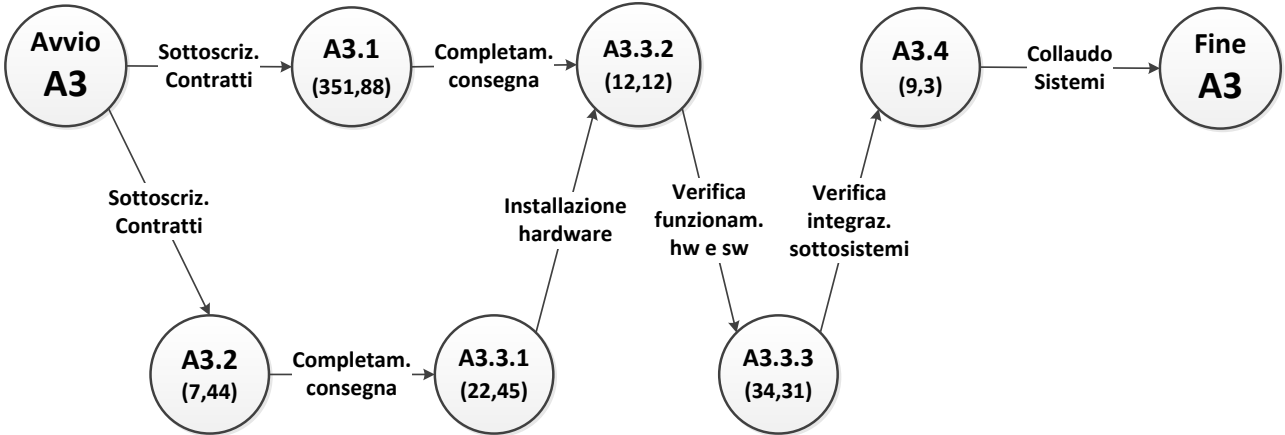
Avvio A3

Sottoscriz. Contratti

A3.1 (351,88)

Completam. consegna

A3.3.2 (12,12)

A3.4 (9,3)

Collaudo Sistemi

Fine A3

Sottoscriz. Contratti

Installazione hardware

Verifica funzionam. hw e sw

Verifica integraz. sottosistemi

A3.2 (7,44)

Completam. consegna

A3.3.1 (22,45)

A3.3.3 (34,31)